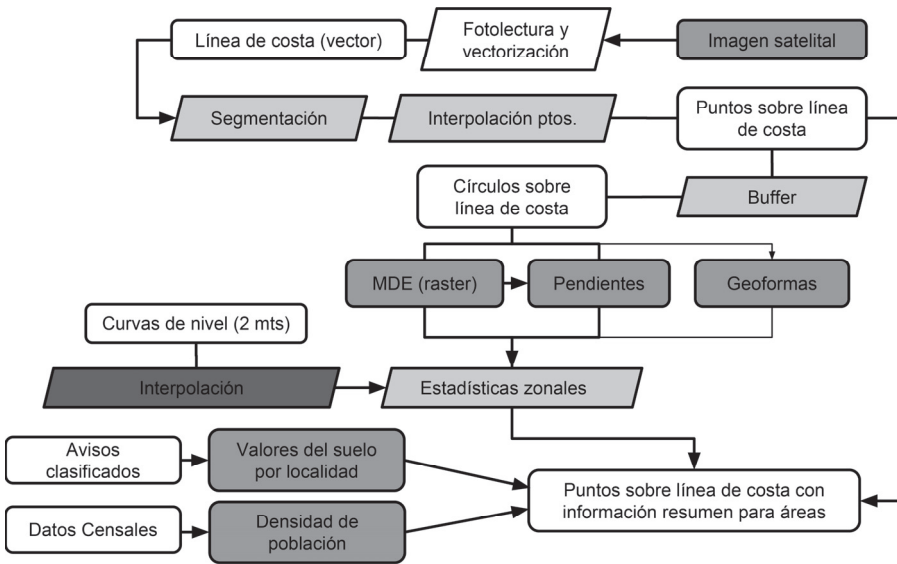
Línea de costa (vector)

Fotolectura y vectorización

Imagen satelital

Segmentación

Interpolación ptos.

Puntos sobre línea de costa

Círculos sobre línea de costa

Buffer

MDE (raster)

Pendientes

Geoformas

Curvas de nivel (2 mts)

Interpolación

Estadísticas zonales

Avisos clasificados

Valores del suelo por localidad

Puntos sobre línea de costa con información resumen para áreas

Datos Censales

Densidad de población